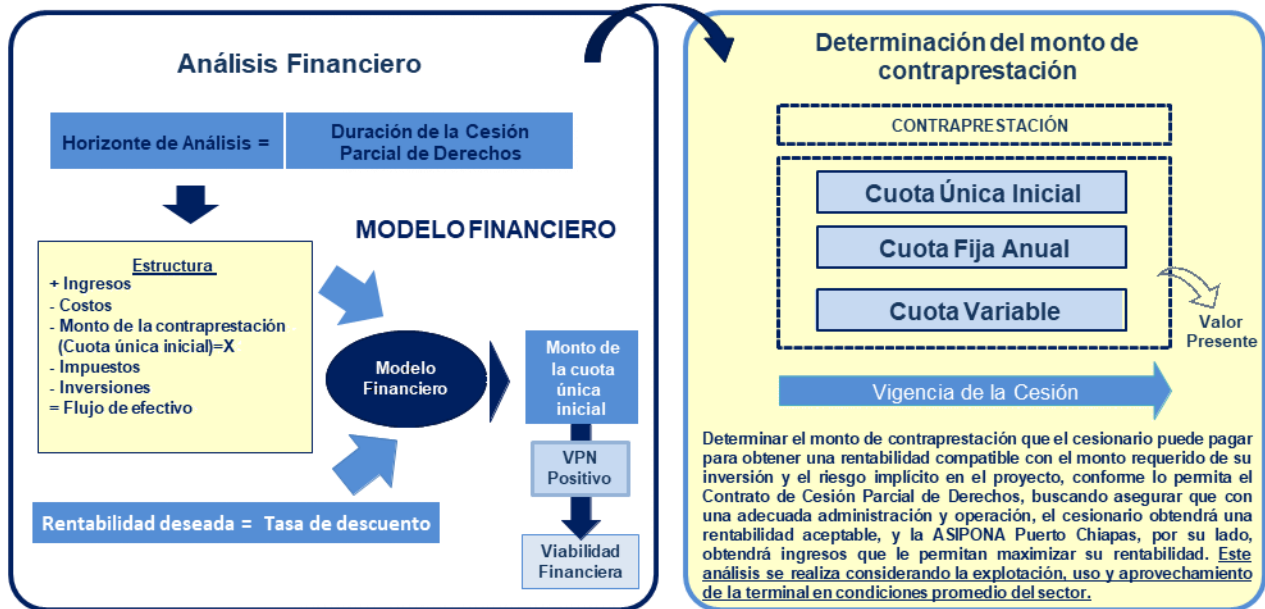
Análisis Financiero

Horizonte de Análisis =

Duración de la Cesión Parcial de Derechos

MODELO FINANCIERO

Estructura
+ Ingresos
- Costos
- Monto de la contraprestación (Cuota única inicial)=X
- Impuestos
- Inversiones
= Flujo de efectivo

Modelo Financiero

Monto de la cuota única inicial

VPN Positivo

Viabilidad Financiera

Rentabilidad deseada = Tasa de descuento

Determinación del monto de contraprestación

CONTRAPRESTACIÓN

Cuota Única Inicial

Cuota Fija Anual

Cuota Variable

Valor Presente

Vigencia de la Cesión

Determinar el monto de contraprestación que el cesionario puede pagar para obtener una rentabilidad compatible con el monto requerido de su inversión y el riesgo implícito en el proyecto, conforme lo permita el Contrato de Cesión Parcial de Derechos, buscando asegurar que con una adecuada administración y operación, el cesionario obtendrá una rentabilidad aceptable, y la ASIPONA Puerto Chiapas, por su lado, obtendrá ingresos que le permitan maximizar su rentabilidad. Este análisis se realiza considerando la explotación, uso y aprovechamiento de la terminal en condiciones promedio del sector.